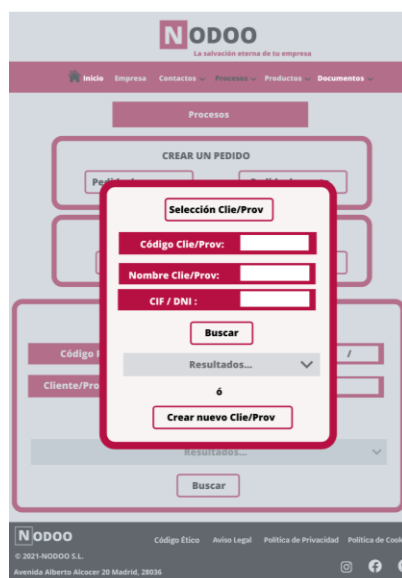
NODOO
La salvación eterna de tu empresa

Inicio Empresa Contactos Procesos Productos Documentos

Procesos

CREAR UN PEDIDO

Pedid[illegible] Pedid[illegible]

Selección Clie/Prov

Código Clie/Prov:

Nombre Clie/Prov:

CIF / DNI :

Buscar

Resultados...

ó

Crear nuevo Clie/Prov

Código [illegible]

Cliente/Pro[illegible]

/

Resultados...

Buscar

NODOO
© 2021-NODOO S.L.
Avenida Alberto Alcocer 20 Madrid, 28036

Código Ético Aviso Legal Política de Privacidad Política de Cook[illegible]